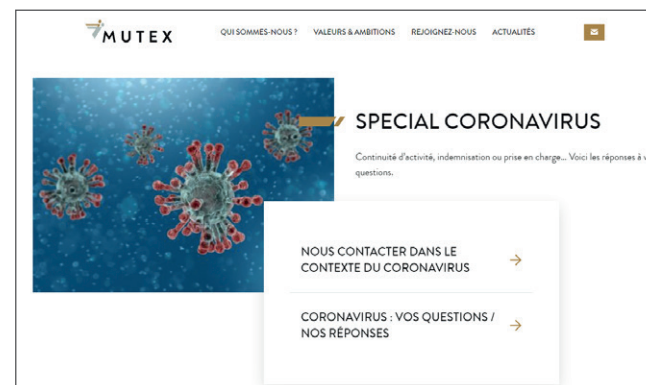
MUTEX

QUI SOMMES-NOUS ? VALEURS & AMBITIONS REJOIGNEZ-NOUS ACTUALITÉS

SPECIAL CORONAVIRUS

Continuité d'activité, indemnisation ou prise en charge... Voici les réponses à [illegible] questions.

NOUS CONTACTER DANS LE CONTEXTE DU CORONAVIRUS

CORONAVIRUS : VOS QUESTIONS / NOS RÉPONSES